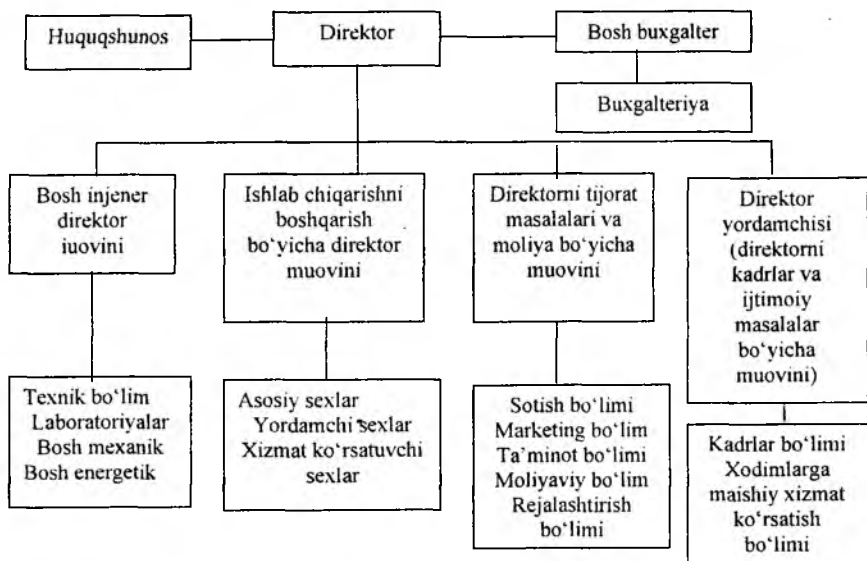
Huquqshunos

Direktor

Bosh buxgalter

Buxgalteriya

Bosh injener direktor iuovini

Ishlab chiqarishni boshqarish bo'yicha direktor muovini

Direktorni tijorat masalalari va moliya bo'yicha muovini

Direktor yordamchisi (direktorni kadrlar va ijtimoiy masalalar bo'yicha muovini)

Texnik bo'lim
Laboratoriyalar
Bosh mexanik
Bosh energetik

Asosiy sexlar
Yordamchi sexlar
Xizmat ko'rsatuvchi sexlar

Sotish bo'limi
Marketing bo'lim
Ta'minot bo'limi
Moliyaviy bo'lim
Rejalashtirish bo'limi

Kadrlar bo'limi
Xodimlarga maishiy xizmat ko'rsatish bo'limi